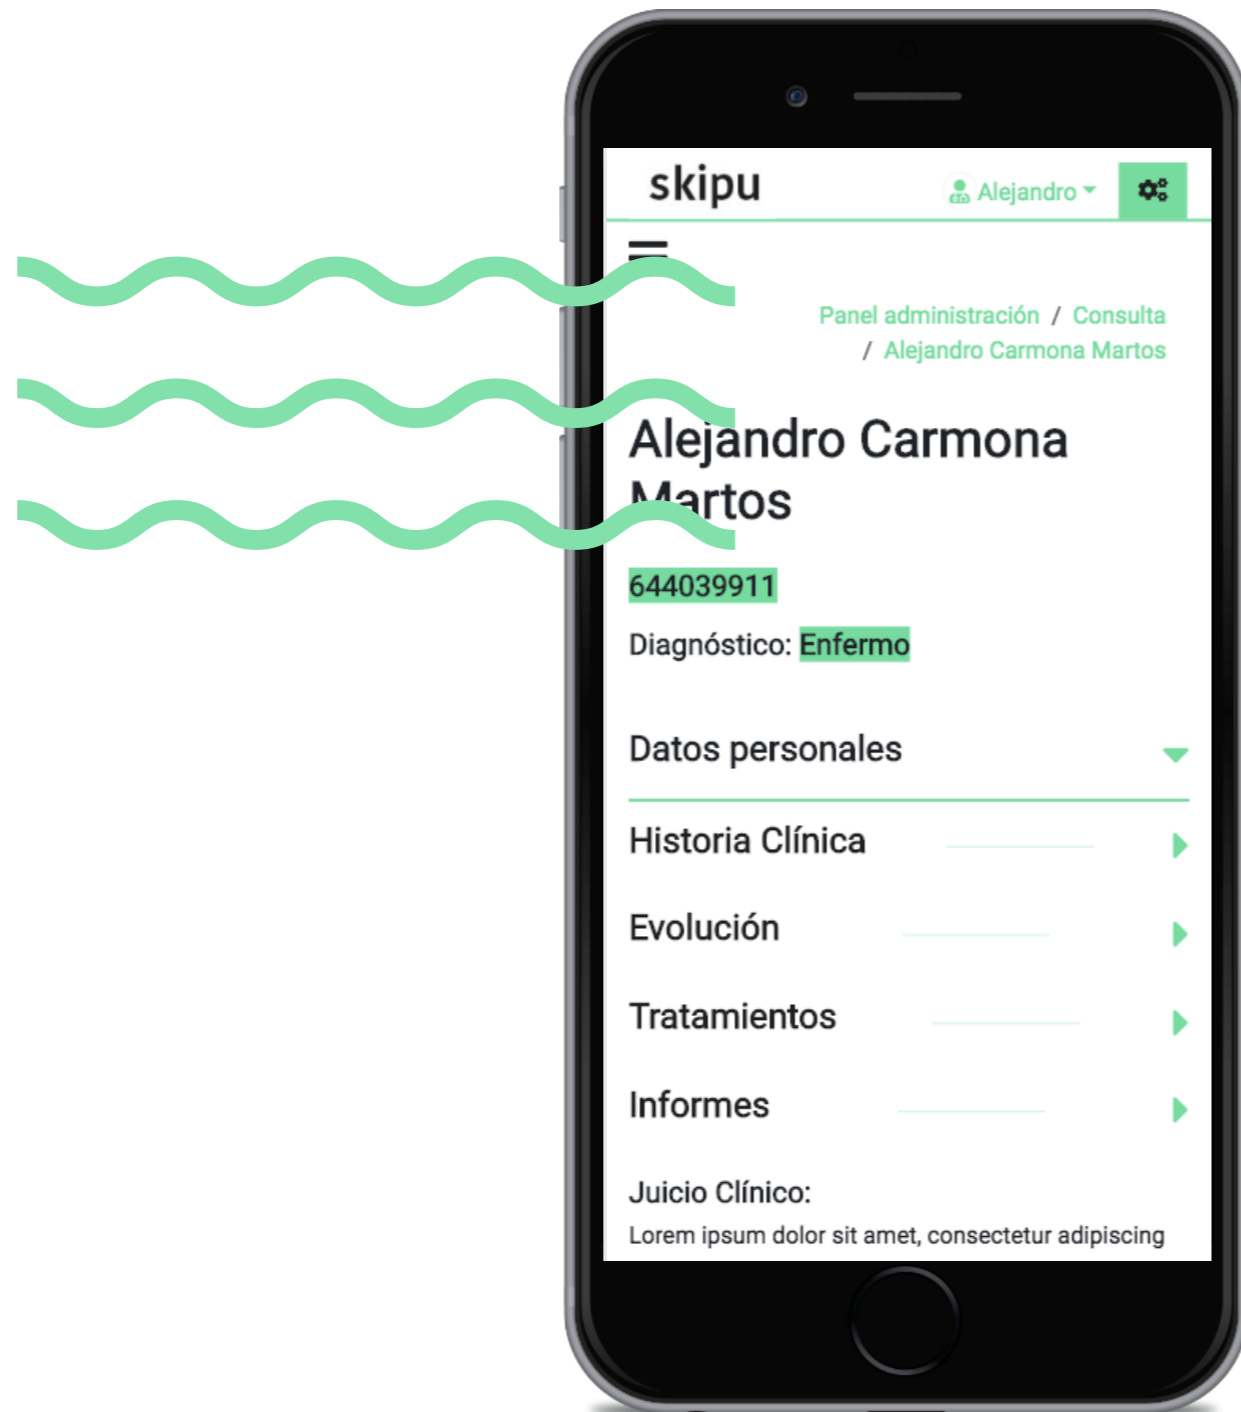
skipu

Alejandro

Panel administración / Consulta / Alejandro Carmona Martos

Alejandro Carmona Martos

644039911

Diagnóstico: Enfermo

Datos personales

Historia Clínica

Evolución

Tratamientos

Informes

Juicio Clínico:

Lorem ipsum dolor sit amet, consectetur adipiscing